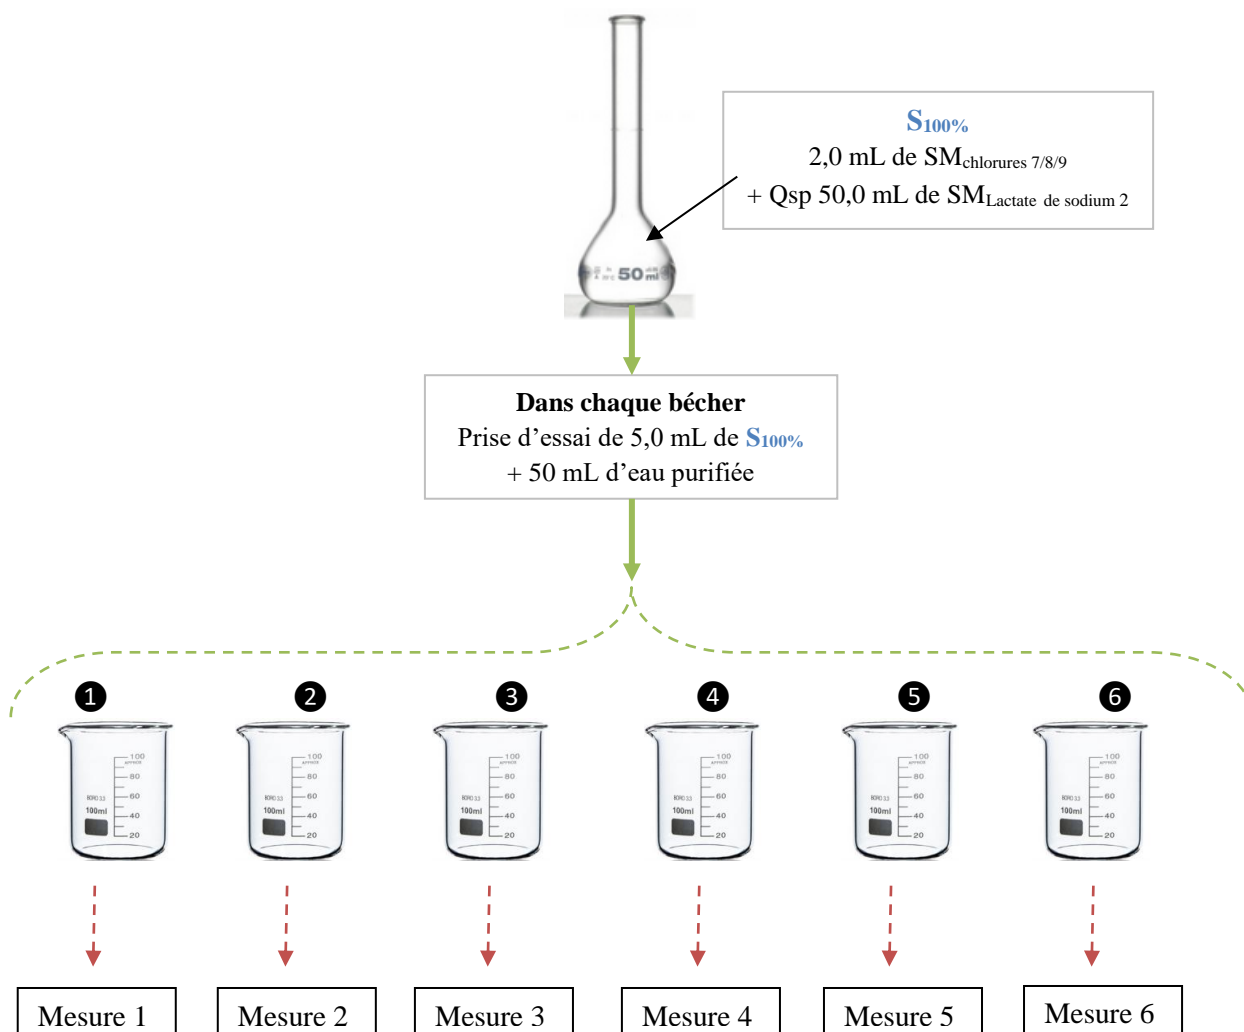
50 ml

S$_{100\%}$
2,0 mL de SM$_{\text{chlorures 7/8/9}}$
+ Qsp 50,0 mL de SM$_{\text{Lactate de sodium 2}}$

Dans chaque bécher
Prise d'essai de 5,0 mL de S$_{100\%}$
+ 50 mL d'eau purifiée

❶ ❷ ❸ ❹ ❺ ❻

100 80 60 40 20 100ml

Mesure 1 Mesure 2 Mesure 3 Mesure 4 Mesure 5 Mesure 6